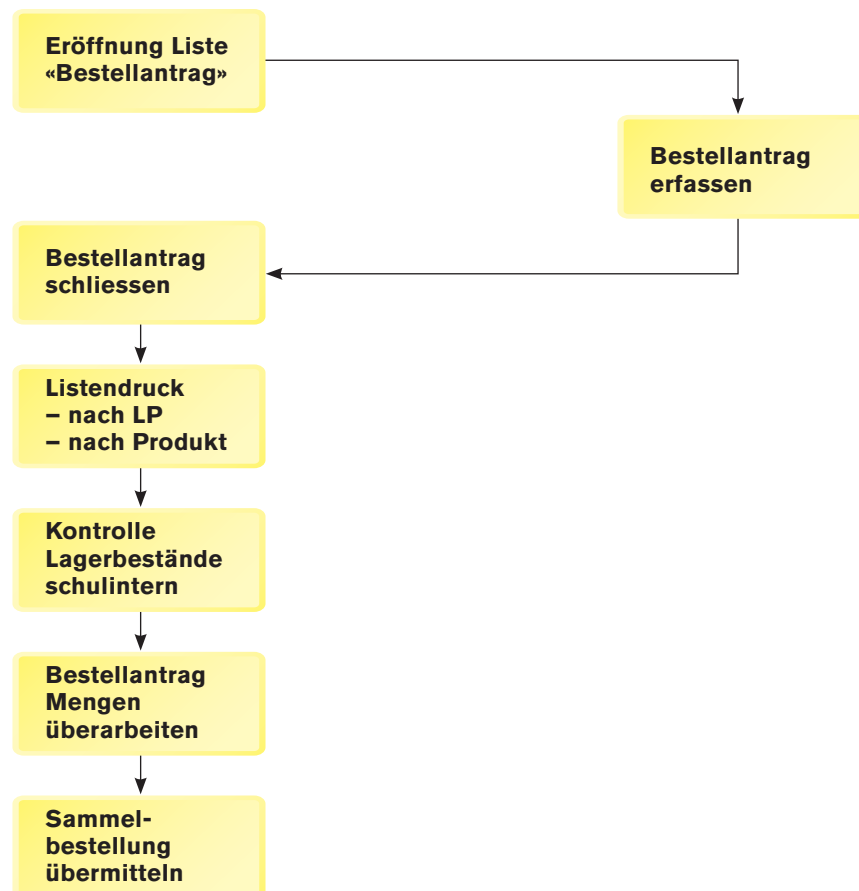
Eröffnung Liste «Bestellantrag»

Bestellantrag erfassen

Bestellantrag schliessen

Listendruck
– nach LP
– nach Produkt

Kontrolle Lagerbestände schulintern

Bestellantrag Mengen überarbeiten

Sammelbestellung übermitteln